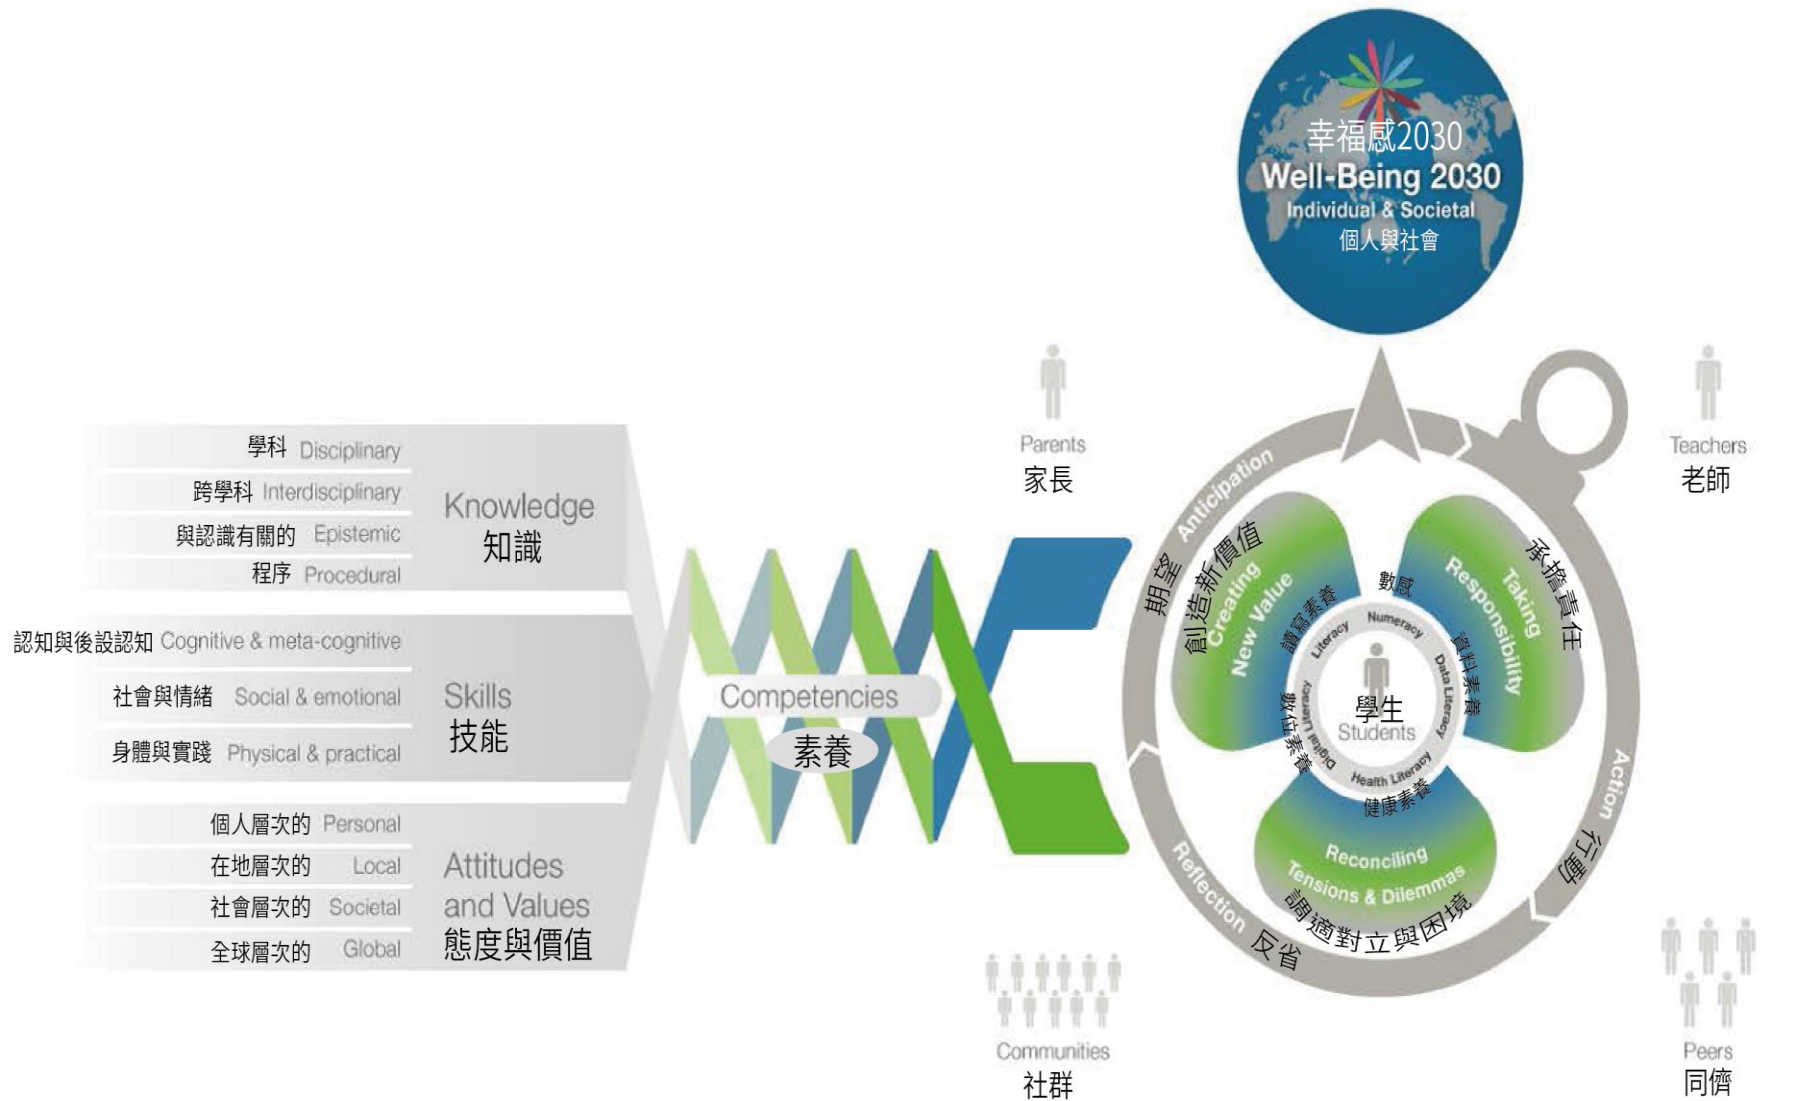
幸福感2030
Well-Being 2030
Individual & Societal
個人與社會

學科 Disciplinary
跨學科 Interdisciplinary
與認識有關的 Epistemic
程序 Procedural
Knowledge
知識

認知與後設認知 Cognitive & meta-cognitive
社會與情緒 Social & emotional
身體與實踐 Physical & practical
Skills
技能

個人層次的 Personal
在地層次的 Local
社會層次的 Societal
全球層次的 Global
Attitudes and Values
態度與價值

Competencies
素養

Parents
家長

Teachers
老師

Anticipation
期望
Creating New Value
創造新價值
Taking Responsibility
承擔責任
數感
Numeracy
讀寫素養
Literacy
資料素養
Data Literacy
數位素養
Digital Literacy
學生
Students
Health Literacy
健康素養
Reconciling Tensions & Dilemmas
調適對立與困境
Action
行動
Reflection
反省

Communities
社群

Peers
同儕